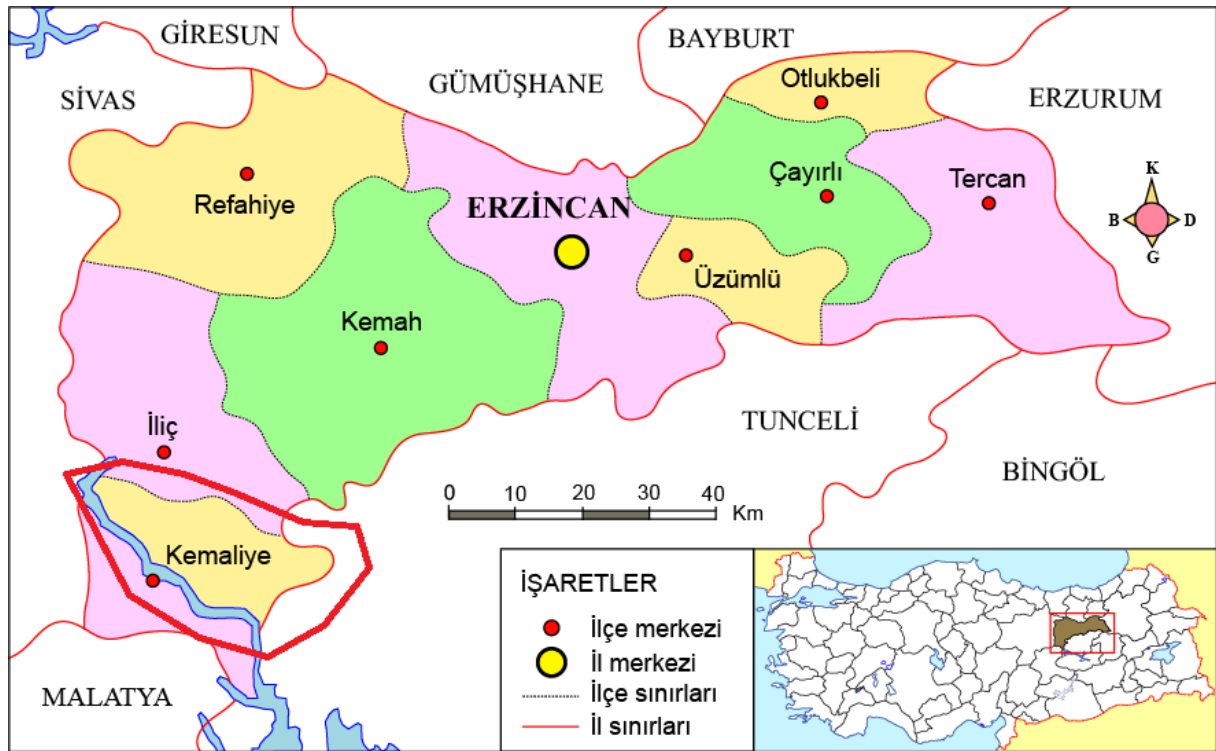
GİRESUN
BAYBURT
SİVAS
GÜMÜŞHANE
Otlukbeli
ERZURUM
Refahiye
Çayırlı
Tercan
ERZİNCAN
K
B
D
G
Üzümlü
Kemah
TUNCELİ
İliç
BİNGÖL
0 10 20 30 40
Km
Kemaliye
İŞARETLER
İlçe merkezi
İl merkezi
İlçe sınırları
İl sınırları
MALATYA